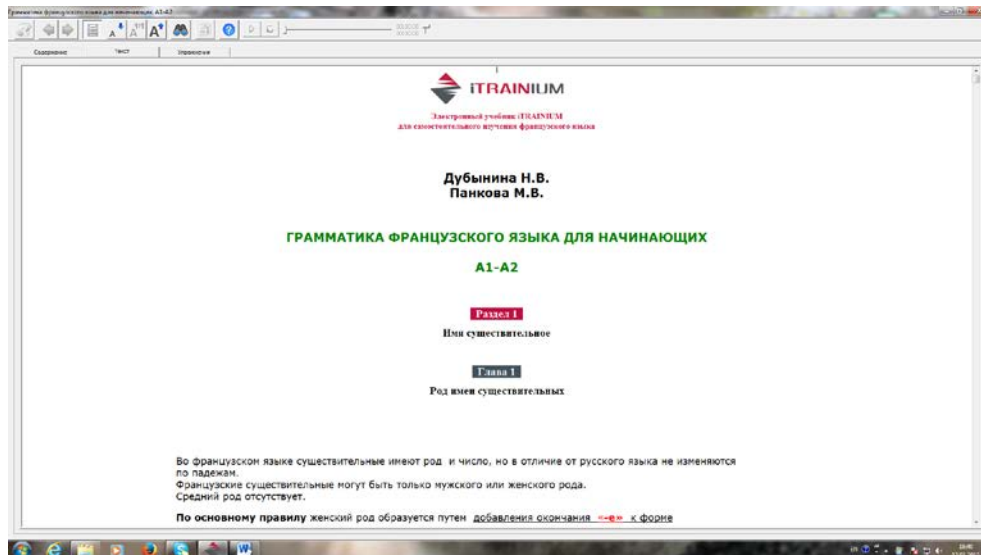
Грамматика французского языка для начинающих. A1-A2

Содержание | Текст | Упражнения

iTRAINIUM

Электронный учебник iTRAINIUM
для самостоятельного изучения французского языка

Дубынина Н.В.
Панкова М.В.

ГРАММАТИКА ФРАНЦУЗСКОГО ЯЗЫКА ДЛЯ НАЧИНАЮЩИХ

A1-A2

Раздел 1

Имя существительное

Глава 1

Род имен существительных

Во французском языке существительные имеют род и число, но в отличие от русского языка не изменяются по падежам.
Французские существительные могут быть только мужского или женского рода.
Средний род отсутствует.

По основному правилу женский род образуется путем добавления окончания «-е» к форме